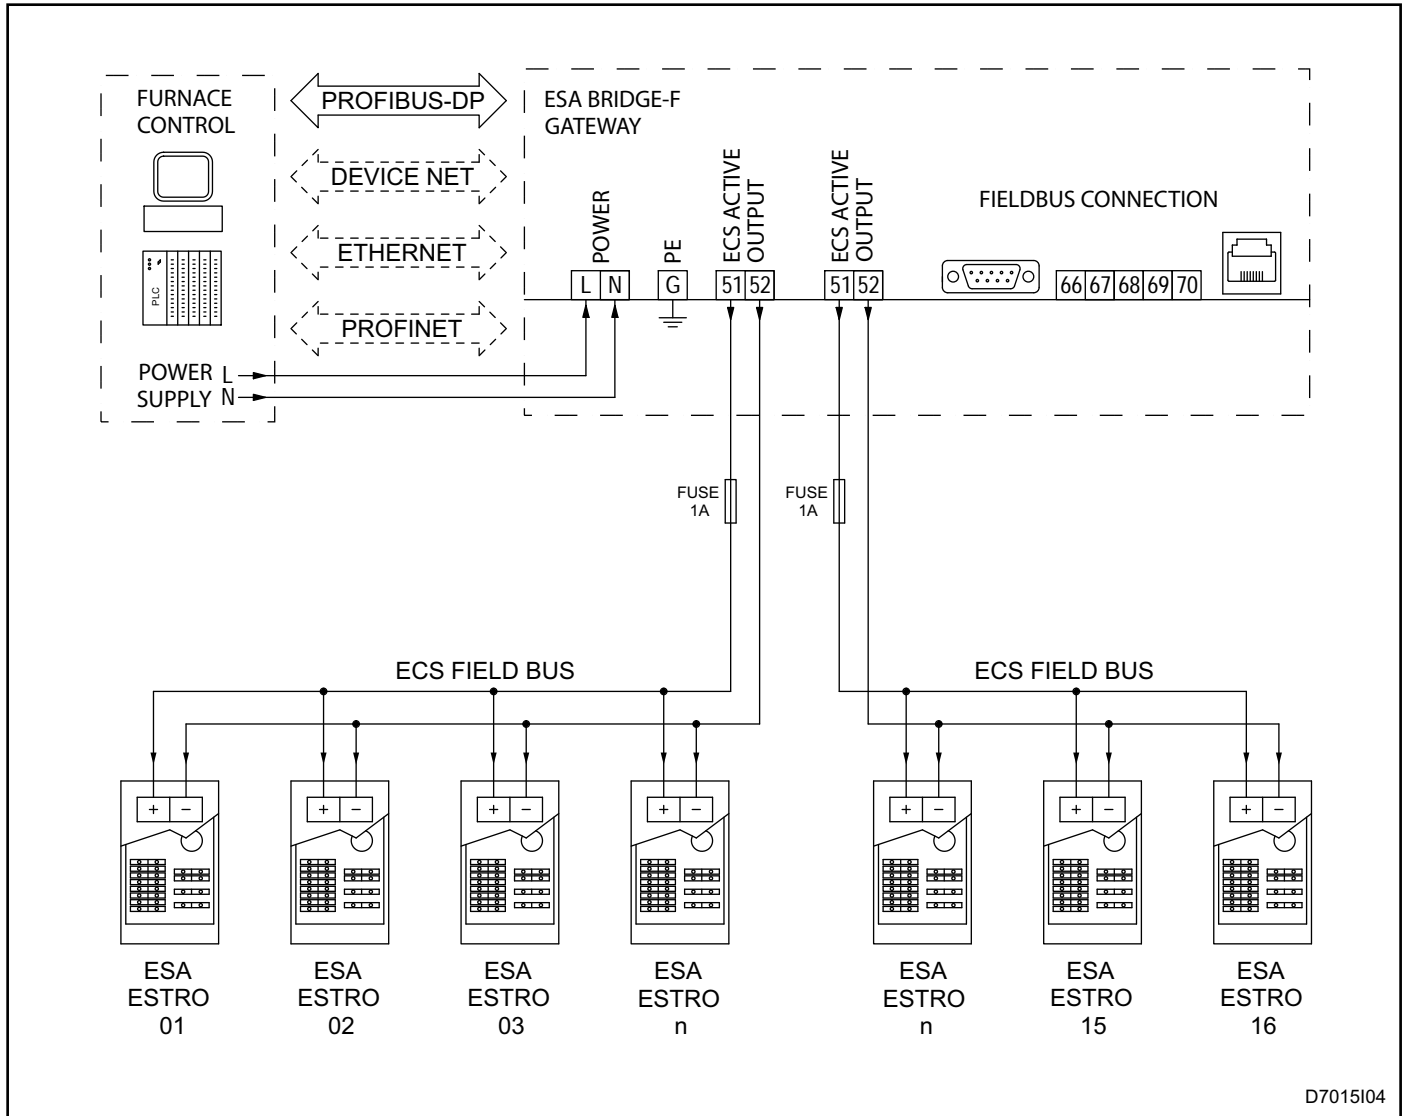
FURNACE CONTROL

PLC

PROFIBUS-DP

DEVICE NET

ETHERNET

PROFINET

ESA BRIDGE-F GATEWAY

POWER

L N

PE

G

ECS ACTIVE OUTPUT

51 52

ECS ACTIVE OUTPUT

51 52

FIELDBUS CONNECTION

66 67 68 69 70

POWER SUPPLY L N

FUSE 1A

FUSE 1A

ECS FIELD BUS

ECS FIELD BUS

+ −

+ −

+ −

+ −

+ −

+ −

+ −

ESA ESTRO 01

ESA ESTRO 02

ESA ESTRO 03

ESA ESTRO n

ESA ESTRO n

ESA ESTRO 15

ESA ESTRO 16

D7015I04